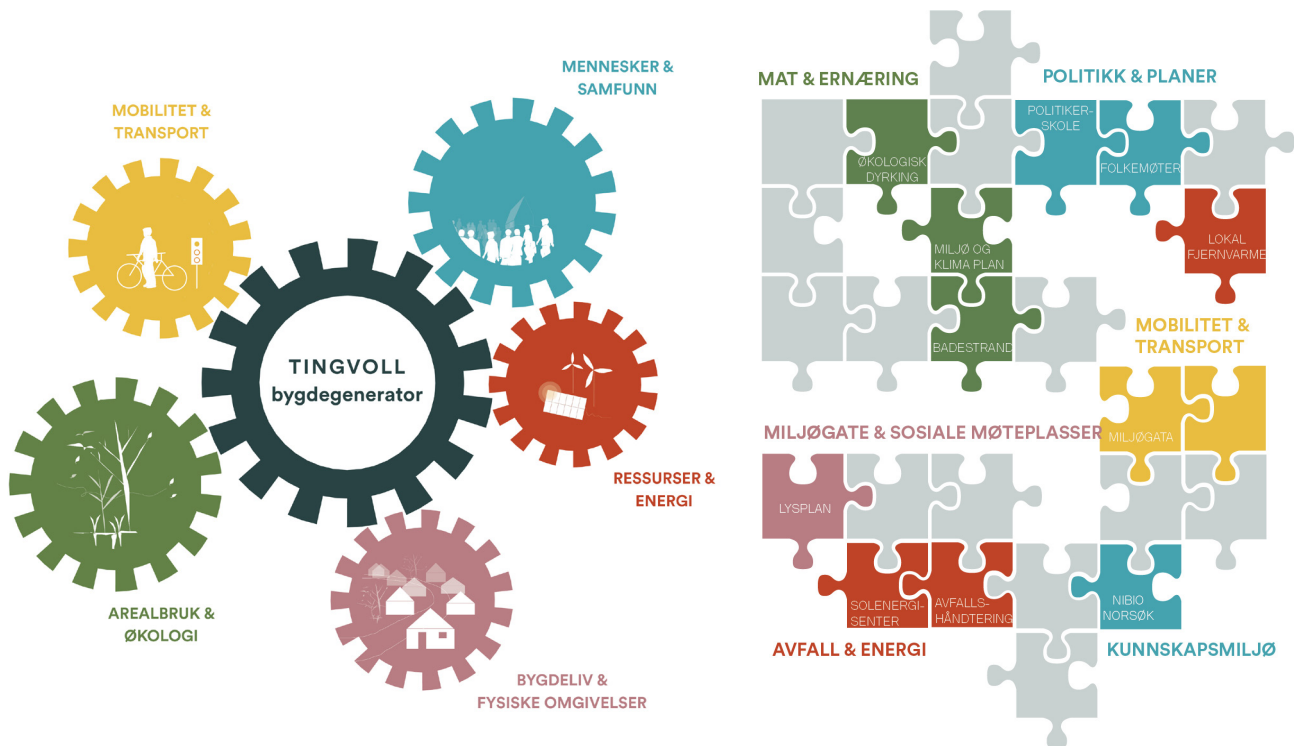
MENNESKER & SAMFUNN

MOBILITET & TRANSPORT

TINGVOLL bygdegenerator

RESSURSER & ENERGI

AREALBRUK & ØKOLOGI

BYGDELIV & FYSISKE OMGIVELSER

MAT & ERNÆRING

POLITIKK & PLANER

POLITIKER-SKOLE

ØKOLOGISK DYRKING

FOLKEMØTER

MILJØ OG KLIMA PLAN

LOKAL FJERNVARME

MOBILITET & TRANSPORT

BADESTRAND

MILJØGATE & SOSIALE MØTEPLASSER

MILJØGATA

LYSPLAN

SOLENERGI-SENTER

AVFALLS-HÅNDTERING

NIBIO NORSØK

AVFALL & ENERGI

KUNNSKAPSMILJØ